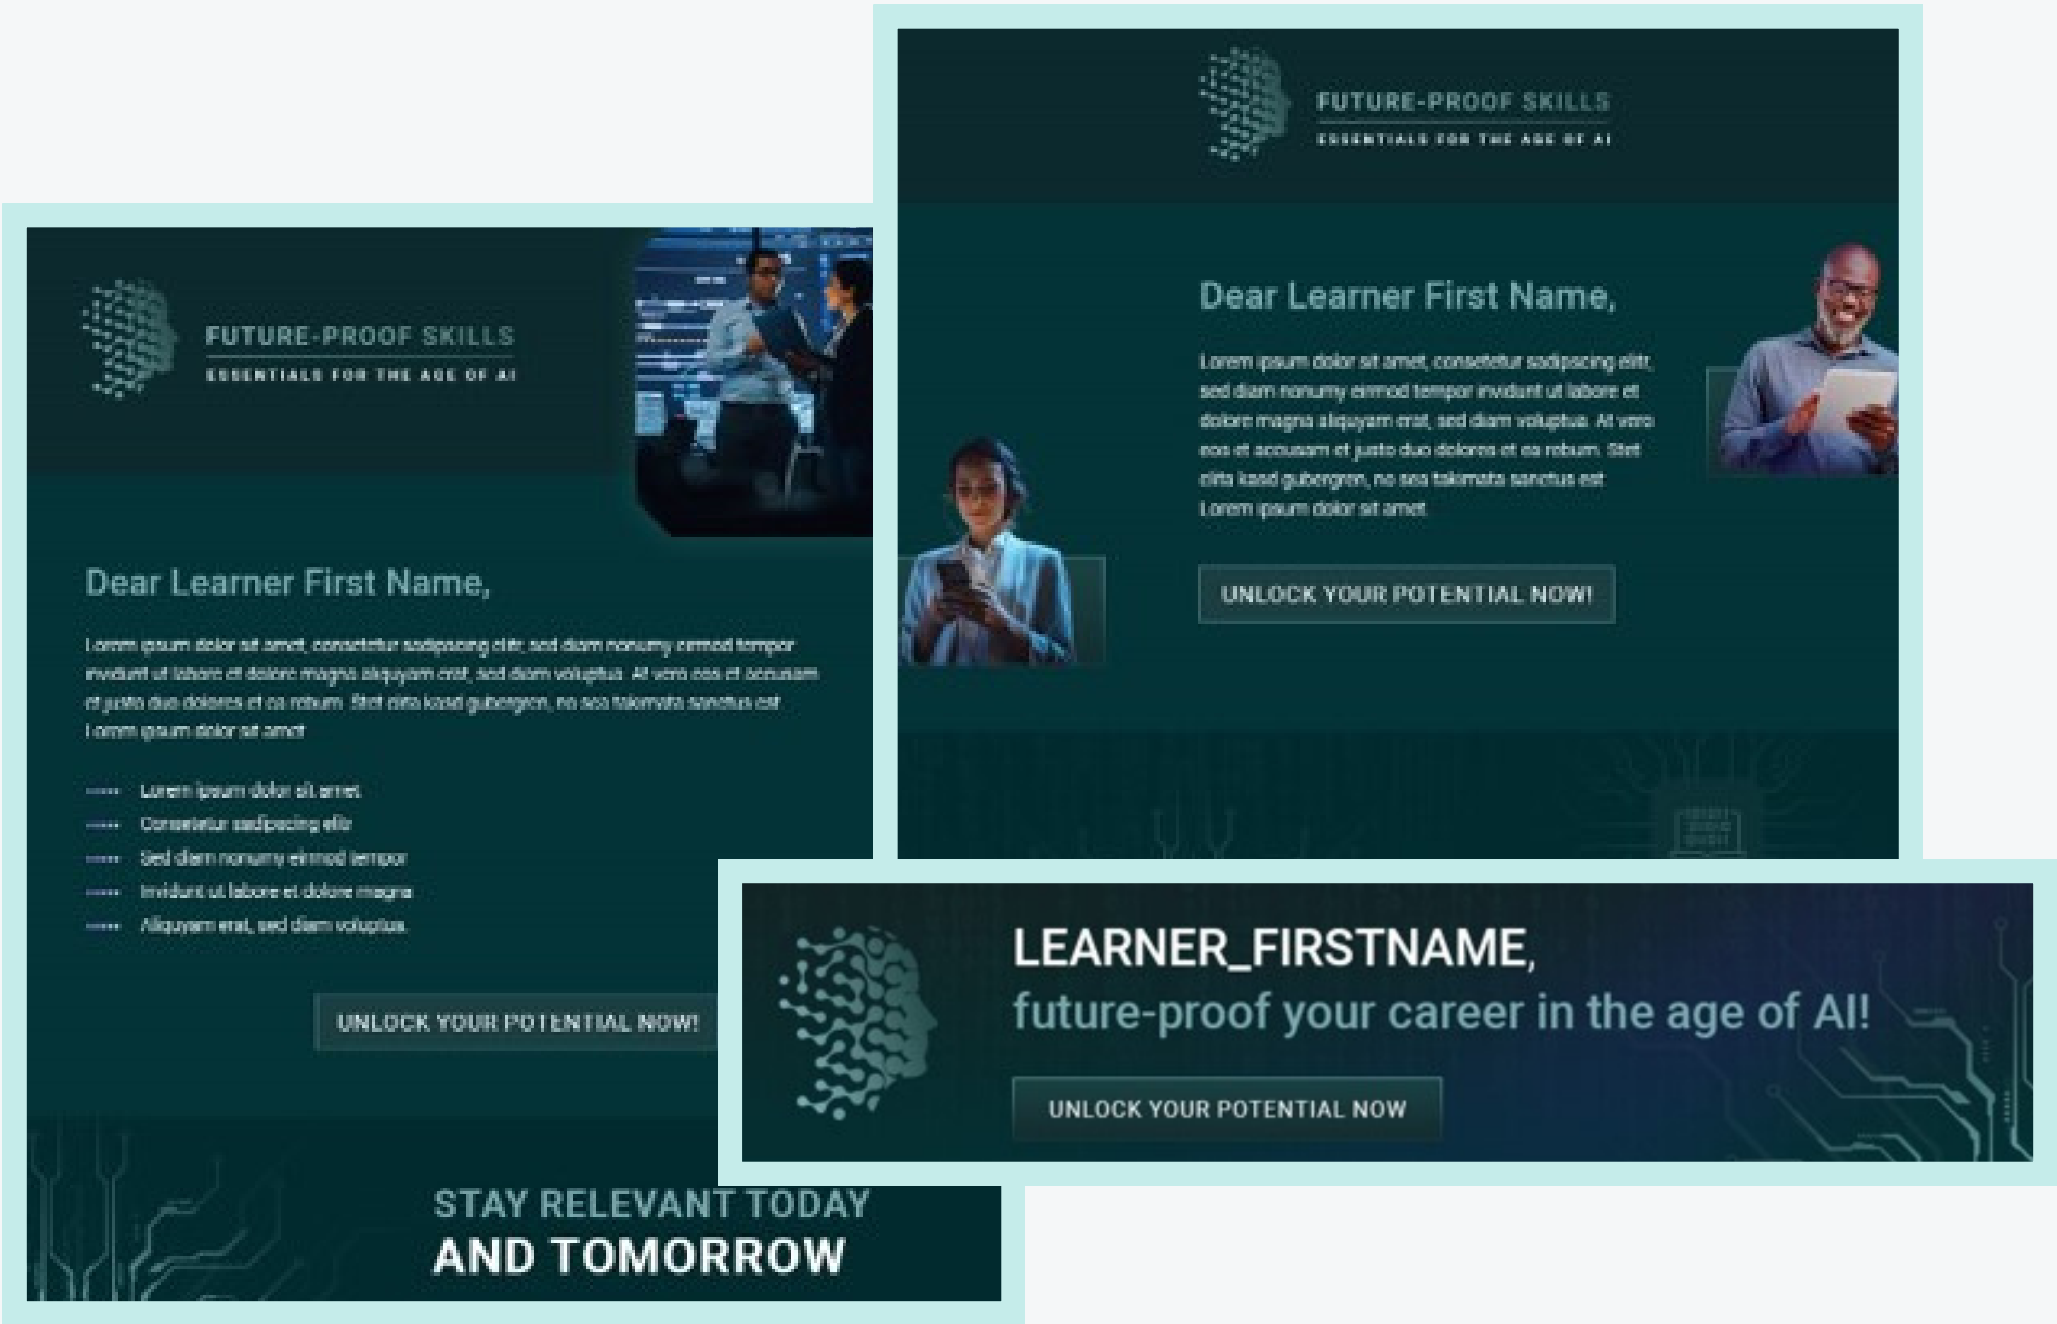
FUTURE-PROOF SKILLS
ESSENTIALS FOR THE AGE OF AI

Dear Learner First Name,

Lorem ipsum dolor sit amet, consetetur sadipscing elitr, sed diam nonumy eirmod tempor invidunt ut labore et dolore magna aliquyam erat, sed diam voluptua. At vero eos et accusam et justo duo dolores et ea rebum. Stet clita kasd gubergren, no sea takimata sanctus est Lorem ipsum dolor sit amet.

Lorem ipsum dolor sit amet.
Consetetur sadipscing elitr
Sed diam nonumy eirmod tempor
Invidunt ut labore et dolore magna
Aliquyam erat, sed diam voluptua.

UNLOCK YOUR POTENTIAL NOW!

STAY RELEVANT TODAY
AND TOMORROW

FUTURE-PROOF SKILLS
ESSENTIALS FOR THE AGE OF AI

Dear Learner First Name,

Lorem ipsum dolor sit amet, consetetur sadipscing elitr, sed diam nonumy eirmod tempor invidunt ut labore et dolore magna aliquyam erat, sed diam voluptua. At vero eos et accusam et justo duo dolores et ea rebum. Stet clita kasd gubergren, no sea takimata sanctus est Lorem ipsum dolor sit amet.

UNLOCK YOUR POTENTIAL NOW!

LEARNER_FIRSTNAME,
future-proof your career in the age of AI!

UNLOCK YOUR POTENTIAL NOW